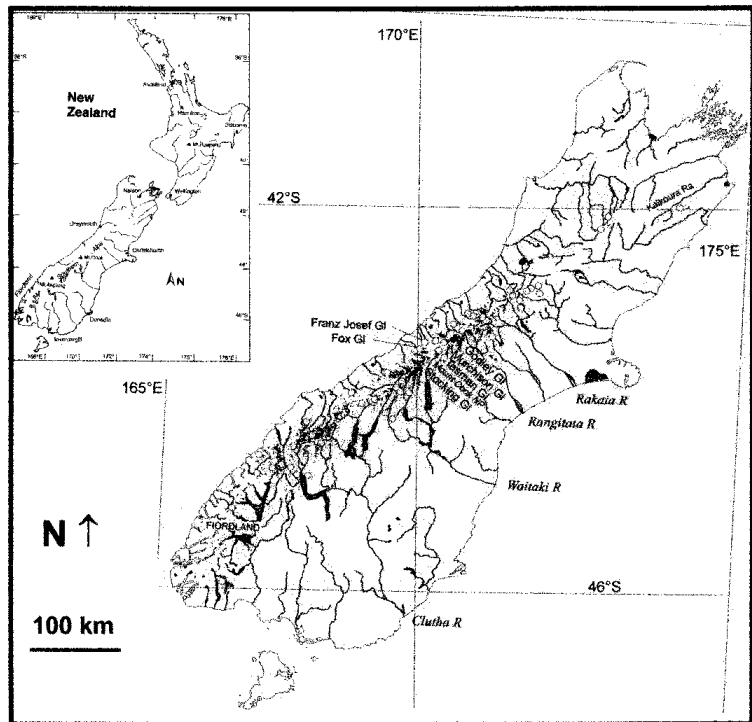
New Zealand

N

170°E

42°S

175°E

Kaikoura Ra.

Franz Josef Gl

Fox Gl

Godley Gl

Murchison Gl

Tasman Gl

Hooker Gl

Mueller Gl

165°E

Rakaia R

Rangitata R

Waitaki R

FIORDLAND

N ↑

46°S

100 km

Clutha R